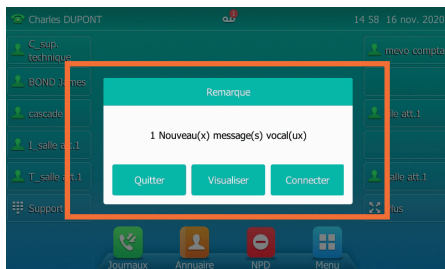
Charles DUPONT
1
14 58 16 nov. 2020

C_sup. technique
mevo compta
BOND James
cascade
salle att.1
1_salle att.1
T_salle att.1
salle att.1
Support
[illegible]lus

Remarque

1 Nouveau(x) message(s) vocal(ux)

Quitter
Visualiser
Connecter

Journaux
Annuaire
NPD
Menu